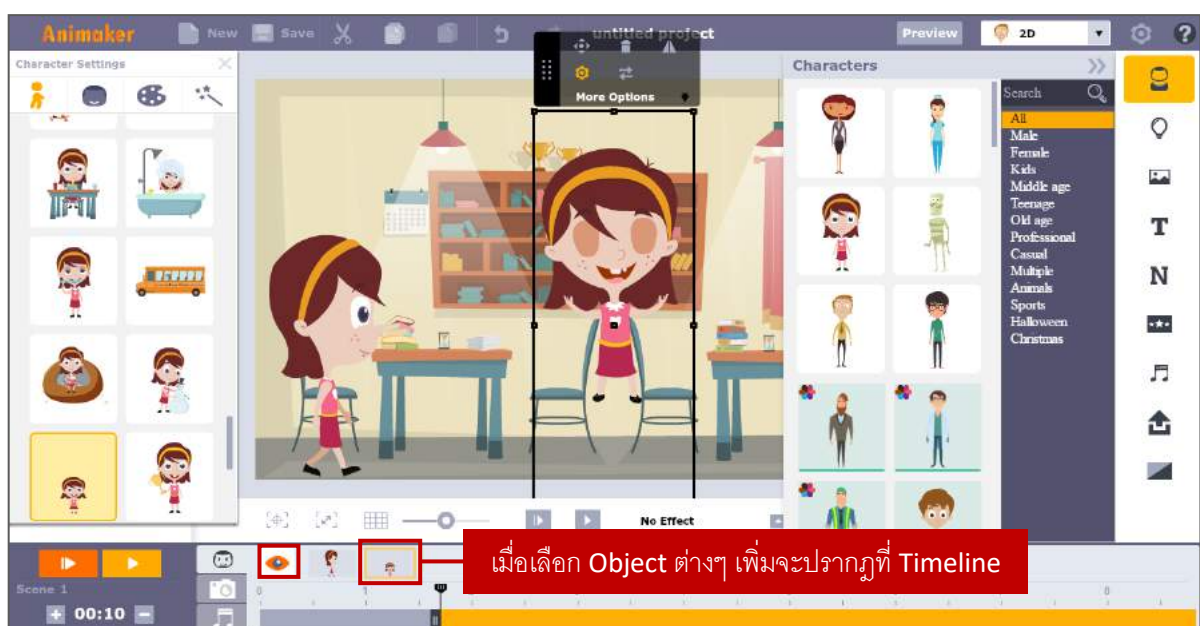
Animaker New Save untitled project Preview 2D

Character Settings

More Options

Characters

Search

All
Male
Female
Kids
Middle age
Teenage
Old age
Professional
Casual
Multiple
Animals
Sports
Halloween
Christmas

T

N

No Effect

Scene 1

00:10

เมื่อเลือก Object ต่างๆ เพิ่มจะปรากฎที่ Timeline